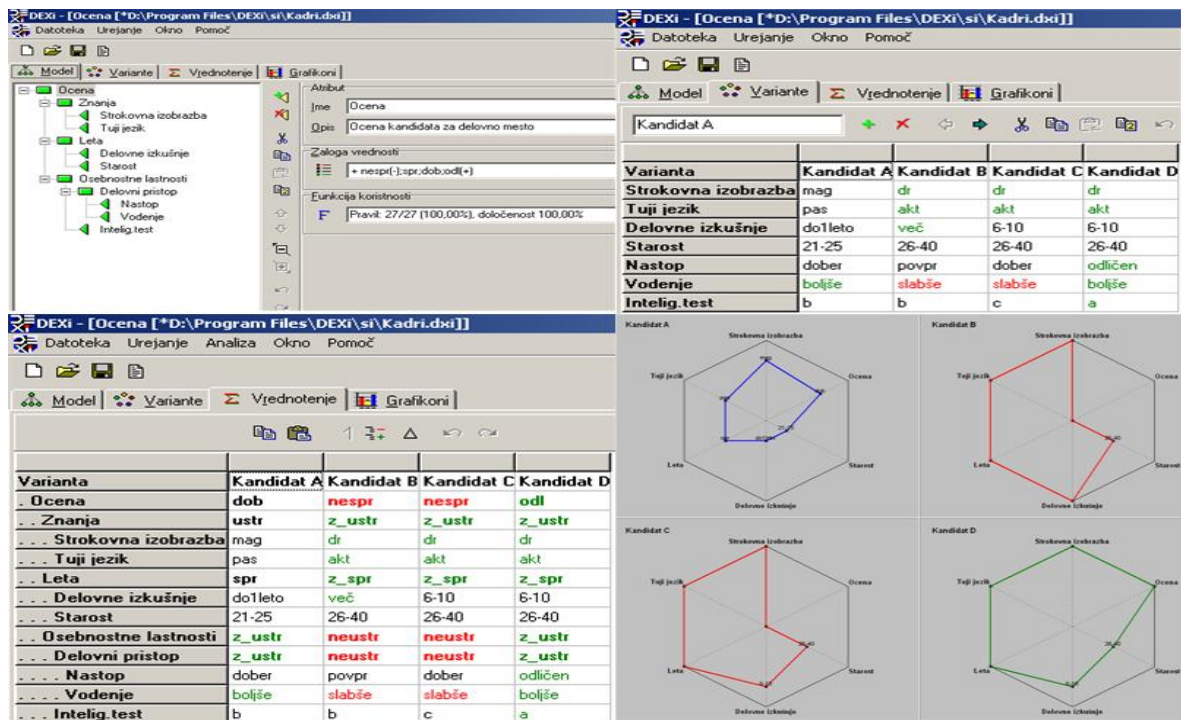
DEXi - [Ocena [*D:\Program Files\DEXi\si\Kadri.dxi]]
Datoteka Urejanje Okno Pomoč

Model | Variante | Vrednotenje | Grafikoni

Ocena
Znanja
Strokovna izobrazba
Tuji jezik
Leta
Delovne izkušnje
Starost
Osebnostne lastnosti
Delovni pristop
Nastop
Vodenje
Intelig.test

Atribut
Ime Ocena
Opis Ocena kandidata za delovno mesto

Zaloga vrednosti
+ nespr(-);spr;dob;odl(+)

Funkcija koristnosti
F Pravil: 27/27 (100,00%), določenost 100,00%

DEXi - [Ocena [*D:\Program Files\DEXi\si\Kadri.dxi]]
Datoteka Urejanje Okno Pomoč

Model | Variante | Vrednotenje | Grafikoni

Kandidat A

| Varianta | Kandidat A | Kandidat B | Kandidat C | Kandidat D |
|---|---|---|---|---|
| Strokovna izobrazba | mag | dr | dr | dr |
| Tuji jezik | pas | akt | akt | akt |
| Delovne izkušnje | do1leto | več | 6-10 | 6-10 |
| Starost | 21-25 | 26-40 | 26-40 | 26-40 |
| Nastop | dober | povpr | dober | odličen |
| Vodenje | boljše | slabše | slabše | boljše |
| Intelig.test | b | b | c | a |

DEXi - [Ocena [*D:\Program Files\DEXi\si\Kadri.dxi]]
Datoteka Urejanje Analiza Okno Pomoč

Model | Variante | Vrednotenje | Grafikoni

| Varianta | Kandidat A | Kandidat B | Kandidat C | Kandidat D |
|---|---|---|---|---|
| . Ocena | dob | nespr | nespr | odl |
| . . Znanja | ustr | z_ustr | z_ustr | z_ustr |
| . . . Strokovna izobrazba | mag | dr | dr | dr |
| . . . Tuji jezik | pas | akt | akt | akt |
| . . Leta | spr | z_spr | z_spr | z_spr |
| . . . Delovne izkušnje | do1leto | več | 6-10 | 6-10 |
| . . . Starost | 21-25 | 26-40 | 26-40 | 26-40 |
| . . Osebnostne lastnosti | z_ustr | neustr | neustr | z_ustr |
| . . . Delovni pristop | z_ustr | neustr | neustr | z_ustr |
| . . . . Nastop | dober | povpr | dober | odličen |
| . . . . Vodenje | boljše | slabše | slabše | boljše |
| . . . Intelig.test | b | b | c | a |

Kandidat A
Strokovna izobrazba
Tuji jezik
Ocena
Leta
Starost
Delovne izkušnje
21-25

Kandidat B
Strokovna izobrazba
Tuji jezik
Ocena
Leta
Starost
Delovne izkušnje
26-40

Kandidat C
Strokovna izobrazba
Tuji jezik
Ocena
Leta
Starost
Delovne izkušnje
26-40

Kandidat D
Strokovna izobrazba
Tuji jezik
Ocena
Leta
Starost
Delovne izkušnje
26-40